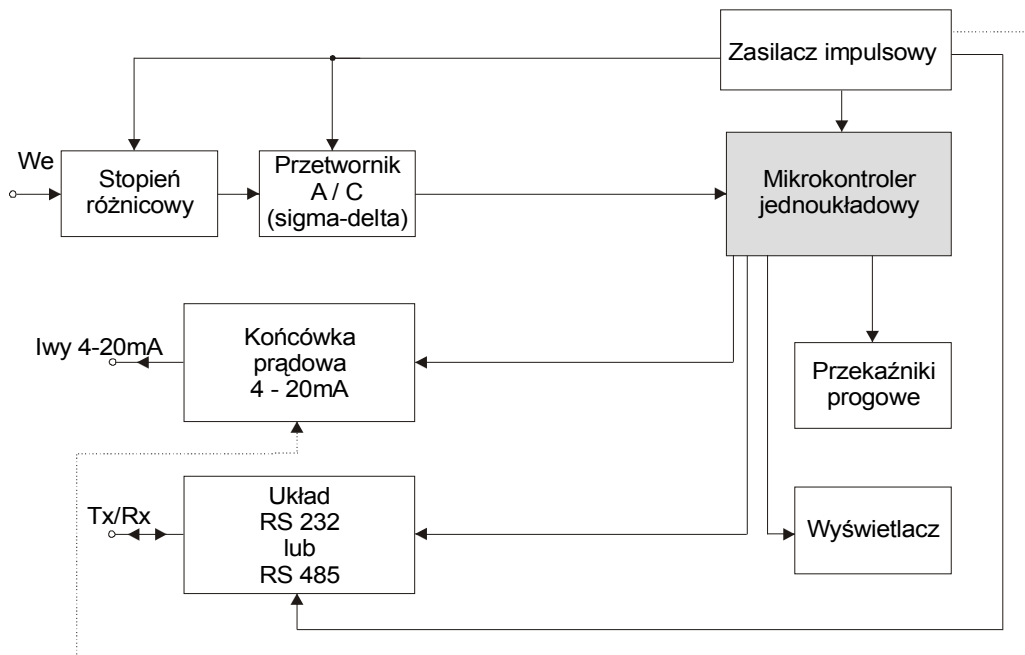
Zasilacz impulsowy

We

Stopień różnicowy

Przetwornik A / C (sigma-delta)

Mikrokontroler jednoukładowy

Iwy 4-20mA

Końcówka prądowa 4 - 20mA

Przekaźniki progowe

Tx/Rx

Układ RS 232 lub RS 485

Wyświetlacz